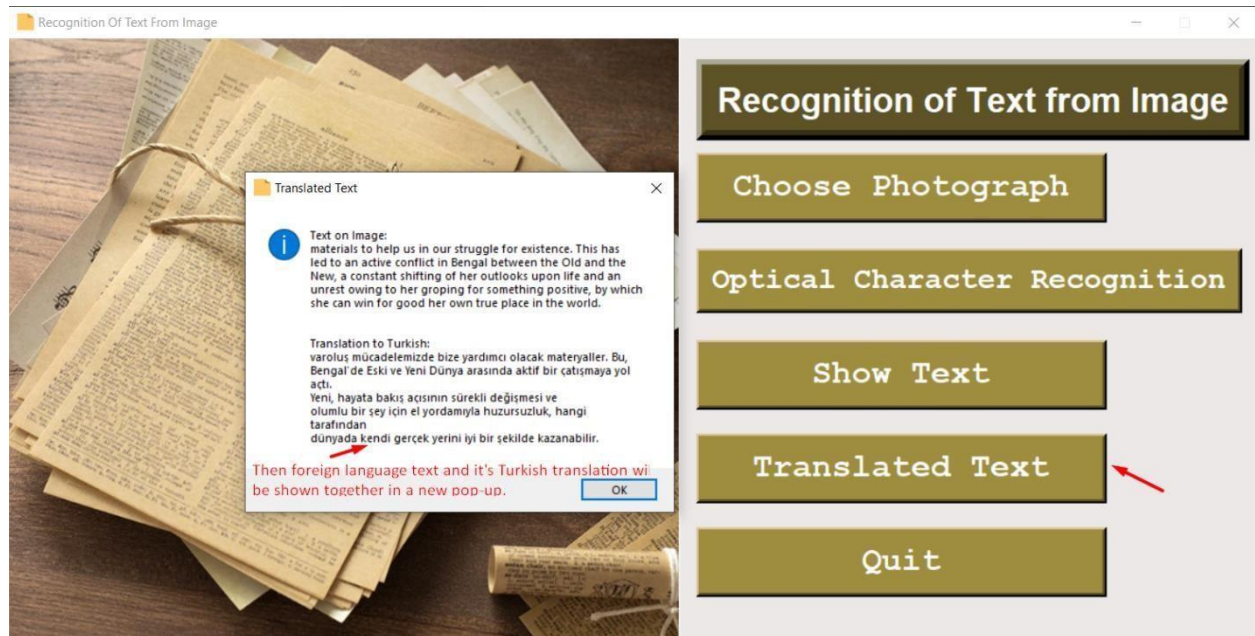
Recognition Of Text From Image

Translated Text

Text on Image:
materials to help us in our struggle for existence. This has led to an active conflict in Bengal between the Old and the New, a constant shifting of her outlooks upon life and an unrest owing to her groping for something positive, by which she can win for good her own true place in the world.

Translation to Turkish:
varoluş mücadelemizde bize yardımcı olacak materyaller. Bu, Bengal'de Eski ve Yeni Dünya arasında aktif bir çatışmaya yol açtı.
Yeni, hayata bakış açısının sürekli değişmesi ve olumlu bir şey için el yordamıyla huzursuzluk, hangi tarafından
dünyada kendi gerçek yerini iyi bir şekilde kazanabilir.

Then foreign language text and it's Turkish translation wi be shown together in a new pop-up.

OK

Recognition of Text from Image

Choose Photograph

Optical Character Recognition

Show Text

Translated Text

Quit